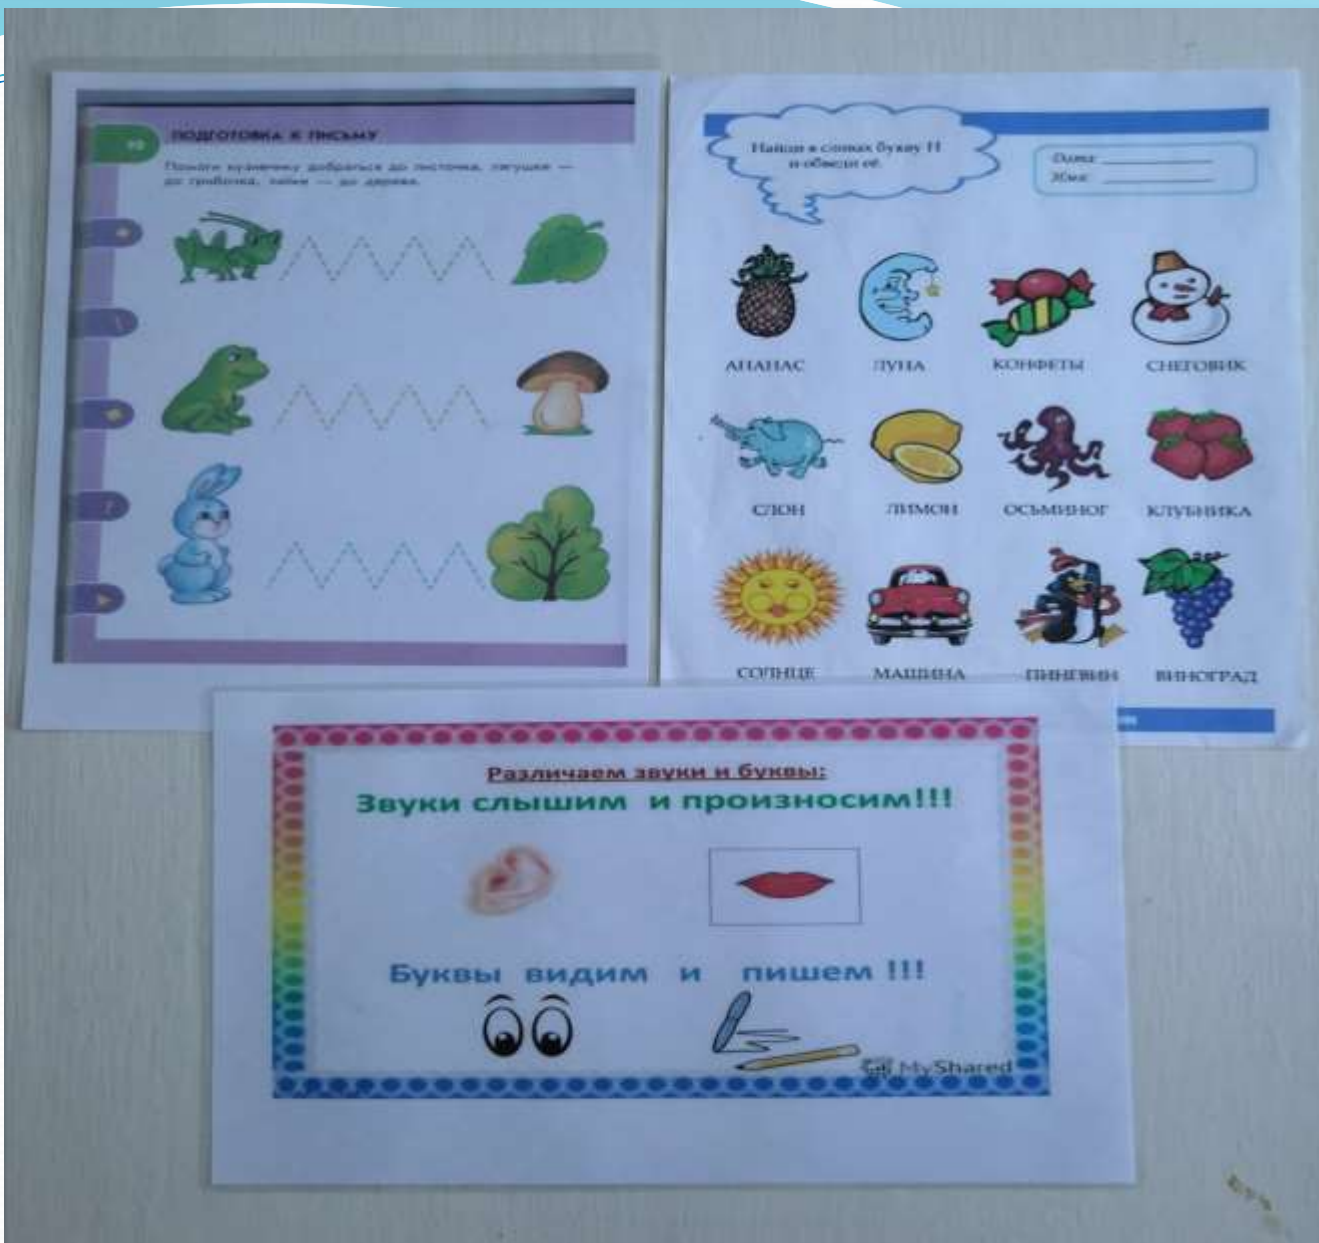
ПОДГОТОВКА К ПИСЬМУ

Помоги кузнечику добраться до листочка, лягушке — до грибочка, зайке — до дерева.

Найди в словах букву Н и обведи её.

Дата: ___________
Имя: ___________

АНАНАС ЛУНА КОНФЕТЫ СНЕГОВИК

СЛОН ЛИМОН ОСЬМИНОГ КЛУБНИКА

СОЛНЦЕ МАШИНА ПИНГВИН ВИНОГРАД

Различаем звуки и буквы:

Звуки слышим и произносим!!!

Буквы видим и пишем !!!

MyShared